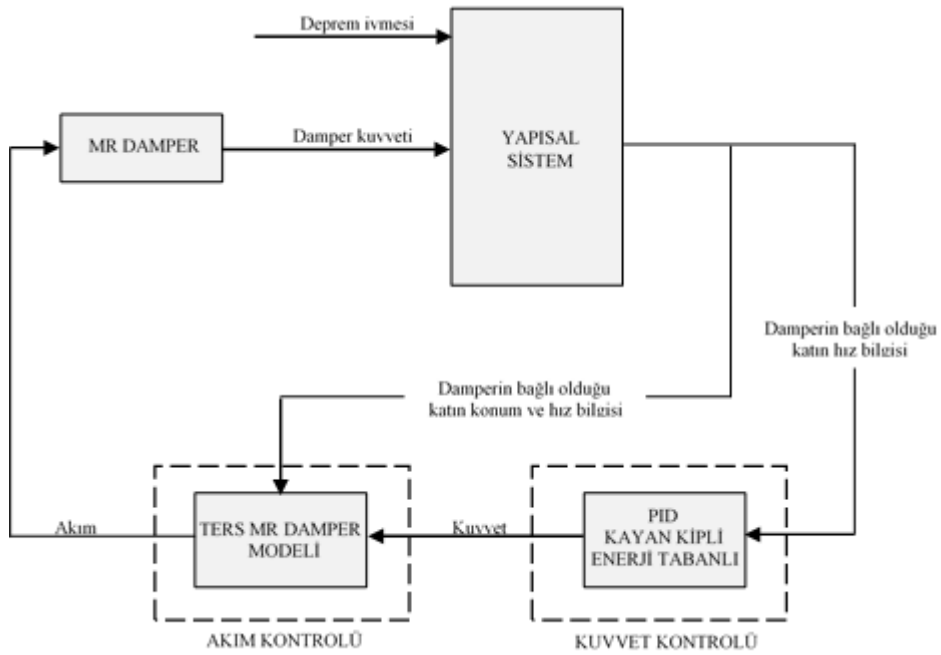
Deprem ivmesi

MR DAMPER

Damper kuvveti

YAPISAL SİSTEM

Damperin bağlı olduğu katın hız bilgisi

Damperin bağlı olduğu katın konum ve hız bilgisi

Akım

TERS MR DAMPER MODELİ

Kuvvet

PID
KAYAN KİPLİ
ENERJİ TABANLI

AKIM KONTROLÜ

KUVVET KONTROLÜ